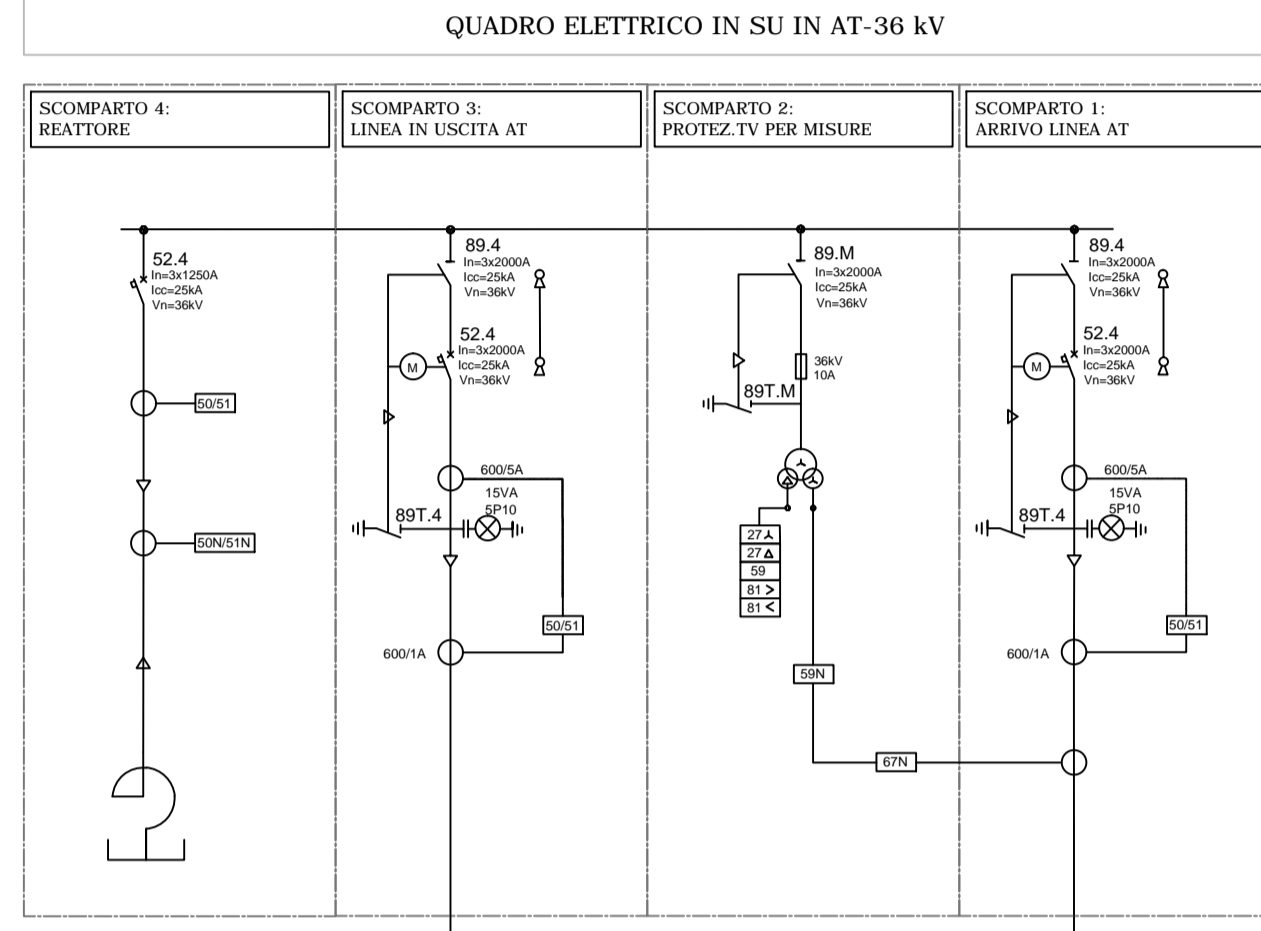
QUADRO ELETTRICO IN SU IN AT-36 kV

SCOMPARTO 4:
REATTORE

SCOMPARTO 3:
LINEA IN USCITA AT

SCOMPARTO 2:
PROTEZ.TV PER MISURE

SCOMPARTO 1:
ARRIVO LINEA AT

52.4
In=3x1250A
Icc=25kA
Vn=36kV

50/51

50N/51N

89.4
In=3x2000A
Icc=25kA
Vn=36kV

52.4
In=3x2000A
Icc=25kA
Vn=36kV

M

89T.4

600/5A
15VA
5P10

50/51

600/1A

89.M
In=3x2000A
Icc=25kA
Vn=36kV

36kV
10A

89T.M

27⅄
27Δ
59
81 >
81 <

59N

67N

89.4
In=3x2000A
Icc=25kA
Vn=36kV

52.4
In=3x2000A
Icc=25kA
Vn=36kV

M

89T.4

600/5A
15VA
5P10

50/51

600/1A